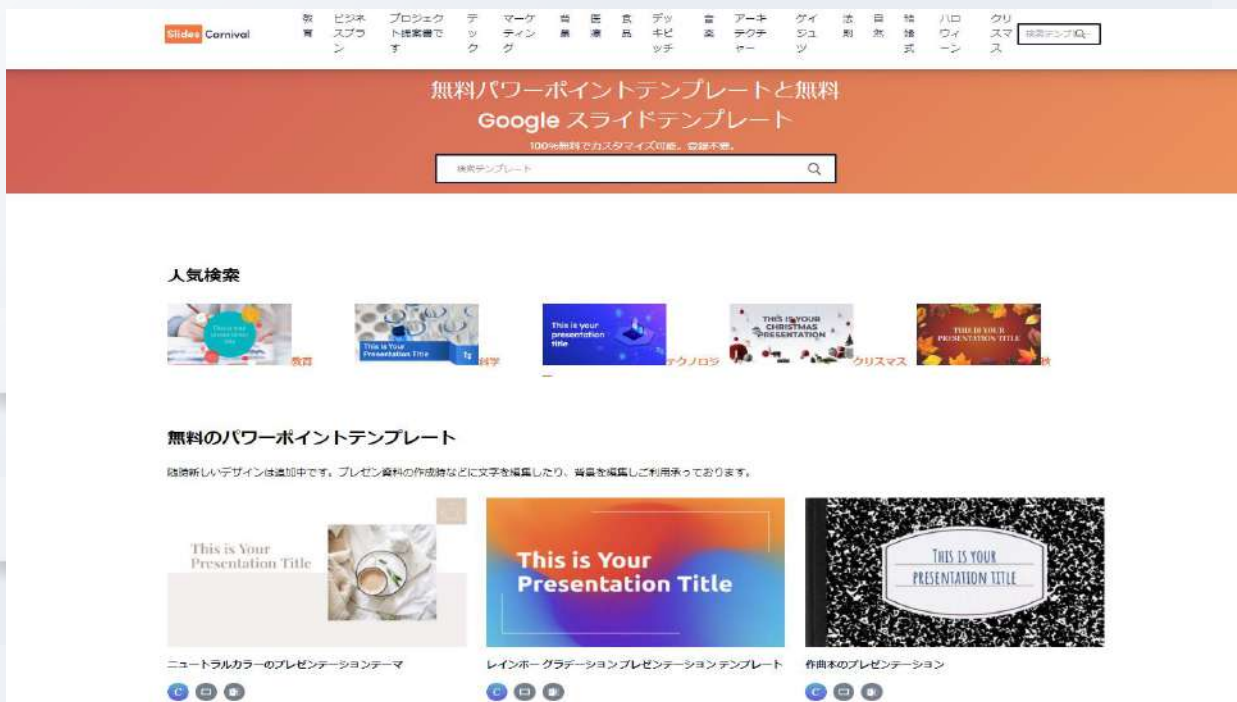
Slides Carnival

教育 ビジネスプラン プロジェクト提案書です テック マーケティング 背景 医療 食品 デッキピッチ 音楽 アーキテクチャー ゲイジュツ 法則 自然 結婚式 ハロウィーン クリスマス 検索テンプレ

無料パワーポイントテンプレートと無料 Google スライドテンプレート

100%無料でカスタマイズ可能。登録不要。

検索テンプレート

人気検索

This is your presentation title

教育

This is Your Presentation Title

科学

This is your presentation title

テクノロジー

THIS IS YOUR CHRISTMAS PRESENTATION

クリスマス

THIS IS YOUR PRESENTATION TITLE

秋

無料のパワーポイントテンプレート

随時新しいデザインは追加中です。プレゼン資料の作成時などに文字を編集したり、背景を編集しご利用承っております。

This is Your Presentation Title

This is Your Presentation Title

THIS IS YOUR PRESENTATION TITLE

ニュートラルカラーのプレゼンテーションテーマ

レインボーグラデーションプレゼンテーション テンプレート

作曲本のプレゼンテーション